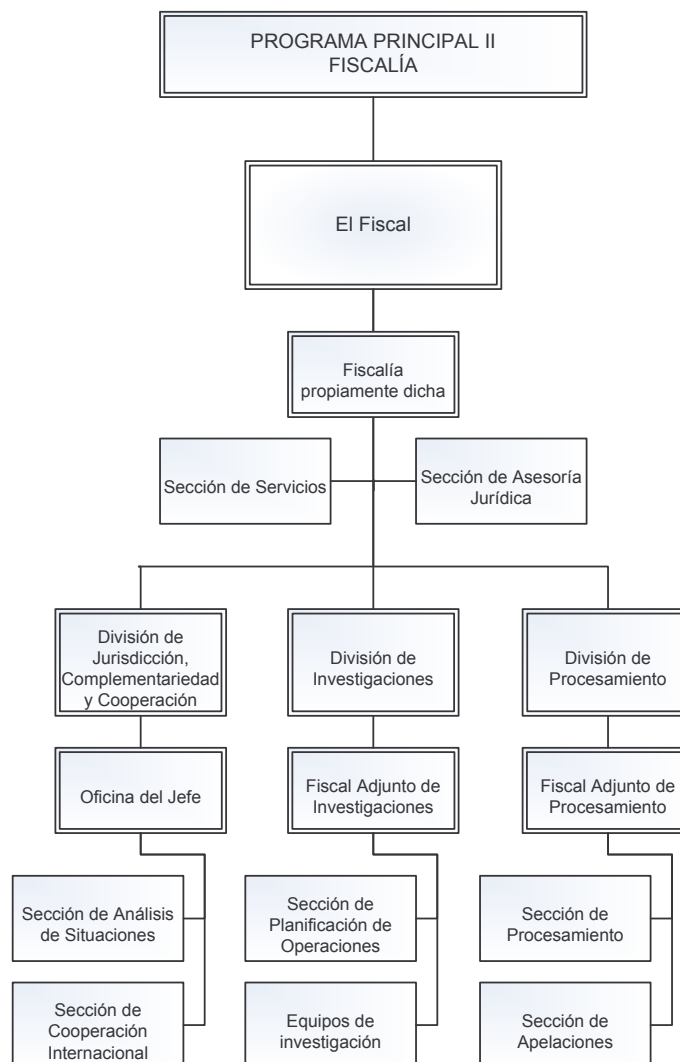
PROGRAMA PRINCIPAL II
FISCALÍA

El Fiscal

Fiscalía propiamente dicha

Sección de Servicios

Sección de Asesoría Jurídica

División de Jurisdicción, Complementariedad y Cooperación

Oficina del Jefe

Sección de Análisis de Situaciones

Sección de Cooperación Internacional

División de Investigaciones

Fiscal Adjunto de Investigaciones

Sección de Planificación de Operaciones

Equipos de investigación

División de Procesamiento

Fiscal Adjunto de Procesamiento

Sección de Procesamiento

Sección de Apelaciones